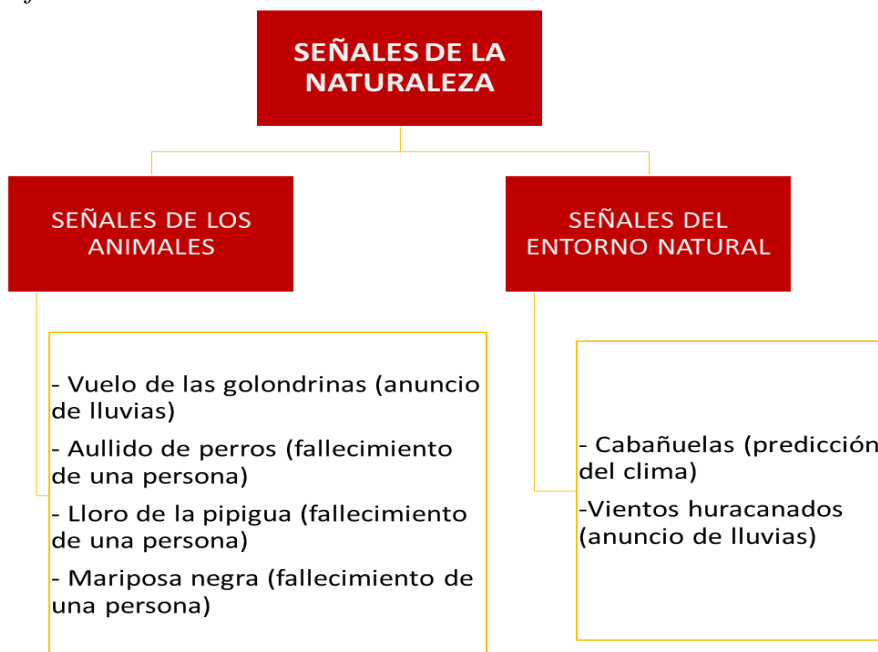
SEÑALES DE LA NATURALEZA

SEÑALES DE LOS ANIMALES

- Vuelo de las golondrinas (anuncio de lluvias)
- Aullido de perros (fallecimiento de una persona)
- Lloro de la pipigua (fallecimiento de una persona)
- Mariposa negra (fallecimiento de una persona)

SEÑALES DEL ENTORNO NATURAL

- Cabañuelas (predicción del clima)
-Vientos huracanados (anuncio de lluvias)